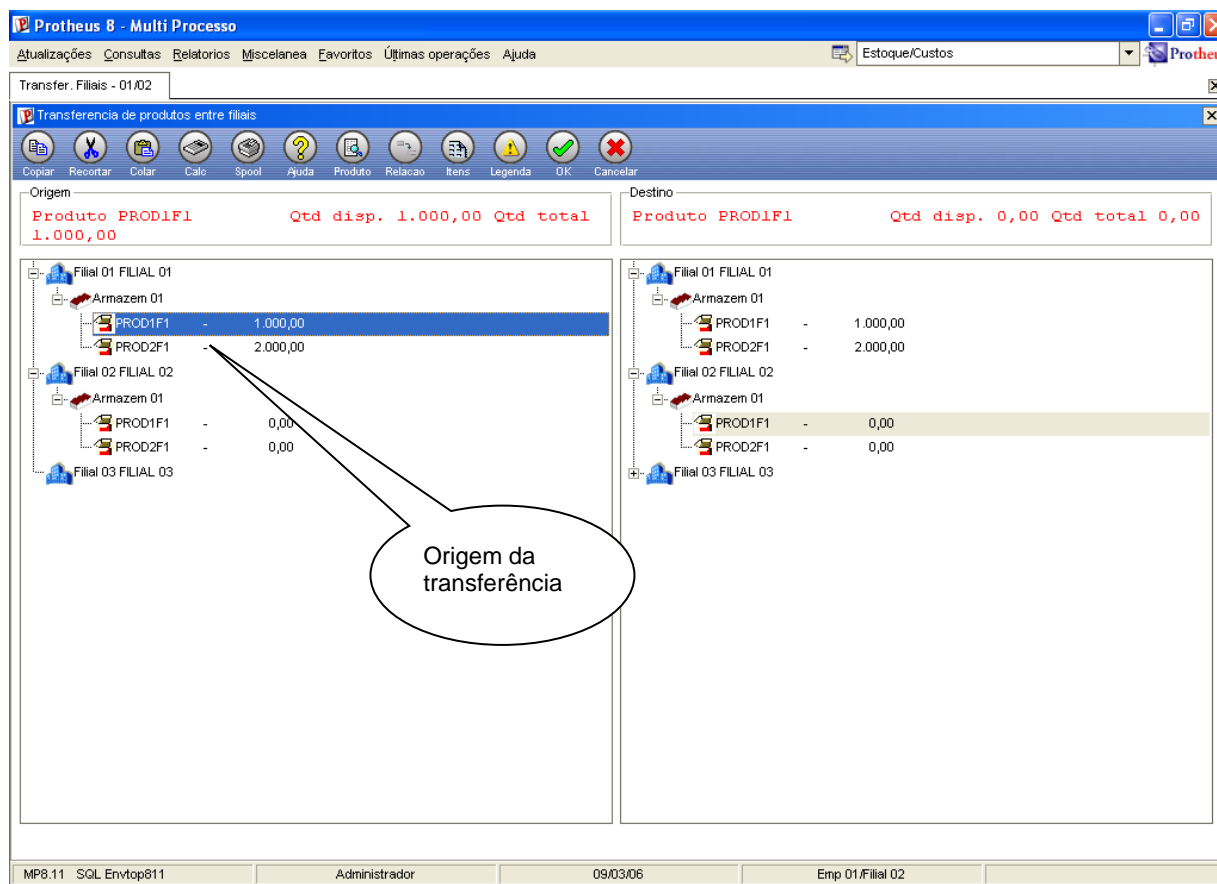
Protheus 8 - Multi Processo

Atualizações Consultas Relatorios Miscelanea Favoritos Últimas operações Ajuda

Estoque/Custos

Protheu

Transfer. Filiais - 01/02

Transferencia de produtos entre filiais

Copiar Recortar Colar Calc Spool Ajuda Produto Relacao Itens Legenda OK Cancelar

Origem

Produto PROD1F1 Qtd disp. 1.000,00 Qtd total 1.000,00

Destino

Produto PROD1F1 Qtd disp. 0,00 Qtd total 0,00

Filial 01 FILIAL 01
Armazem 01
PROD1F1 - 1.000,00
PROD2F1 - 2.000,00
Filial 02 FILIAL 02
Armazem 01
PROD1F1 - 0,00
PROD2F1 - 0,00
Filial 03 FILIAL 03

Filial 01 FILIAL 01
Armazem 01
PROD1F1 - 1.000,00
PROD2F1 - 2.000,00
Filial 02 FILIAL 02
Armazem 01
PROD1F1 - 0,00
PROD2F1 - 0,00
Filial 03 FILIAL 03

Origem da transferência

MP8.11 SQL Envtop811 | Administrador | 09/03/06 | Emp 01/Filial 02